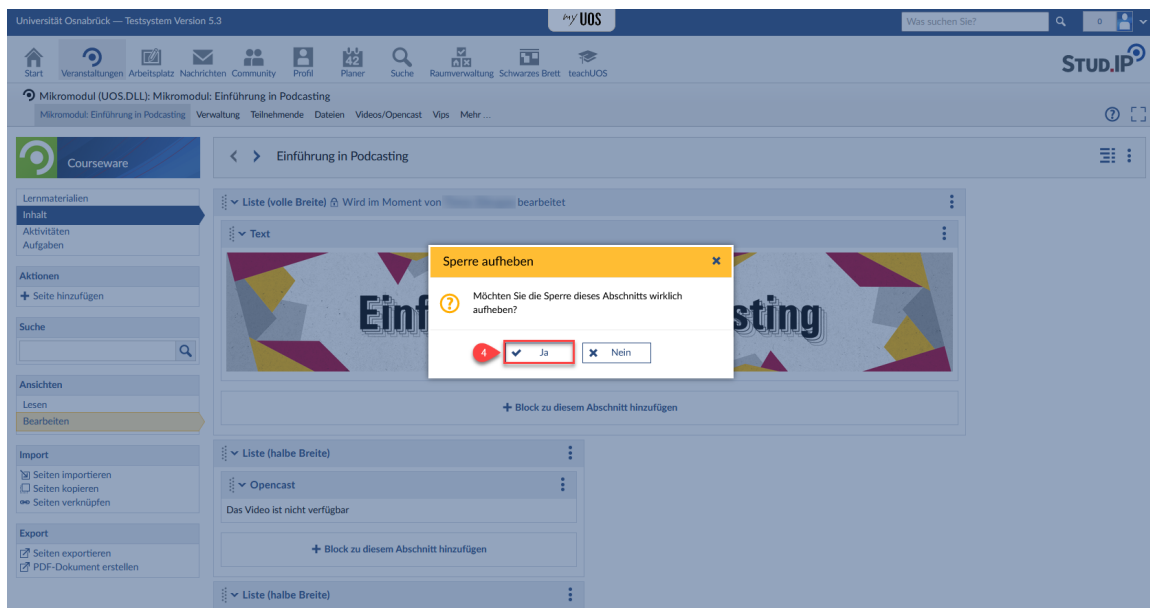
Universität Osnabrück — Testsystem Version 5.3

my UOS

Was suchen Sie?

0

Start Veranstaltungen Arbeitsplatz Nachrichten Community Profil Planer Suche Raumverwaltung Schwarzes Brett teachUOS

STUD.IP

Mikromodul (UOS.DLL): Mikromodul: Einführung in Podcasting

Mikromodul: Einführung in Podcasting Verwaltung Teilnehmende Dateien Videos/Opencast Vips Mehr ...

Courseware

Einführung in Podcasting

Lernmaterialien
Inhalt
Aktivitäten
Aufgaben

Aktionen
+ Seite hinzufügen

Suche

Ansichten
Lesen
Bearbeiten

Import
Seiten importieren
Seiten kopieren
Seiten verknüpfen

Export
Seiten exportieren
PDF-Dokument erstellen

Liste (volle Breite) Wird im Moment von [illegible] bearbeitet

Text

Einf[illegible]sting

Sperre aufheben

Möchten Sie die Sperre dieses Abschnitts wirklich aufheben?

4

Ja

Nein

+ Block zu diesem Abschnitt hinzufügen

Liste (halbe Breite)

Opencast

Das Video ist nicht verfügbar

+ Block zu diesem Abschnitt hinzufügen

Liste (halbe Breite)